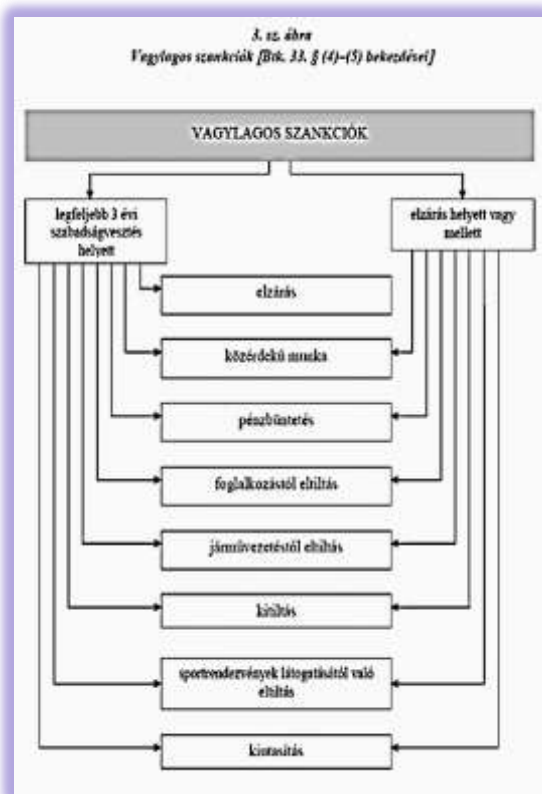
3. sz. ábra
Vagylagos szankciók [Btk. 33. § (4)–(5) bekezdései]

VAGYLAGOS SZANKCIÓK

legfeljebb 3 évi szabadságvesztés helyett

elzárás helyett vagy mellett

elzárás

közérdekű munka

pénzbüntetés

foglalkozástól eltiltás

járművezetéstől eltiltás

kitiltás

sportrendezvények látogatásától való eltiltás

kiutasítás